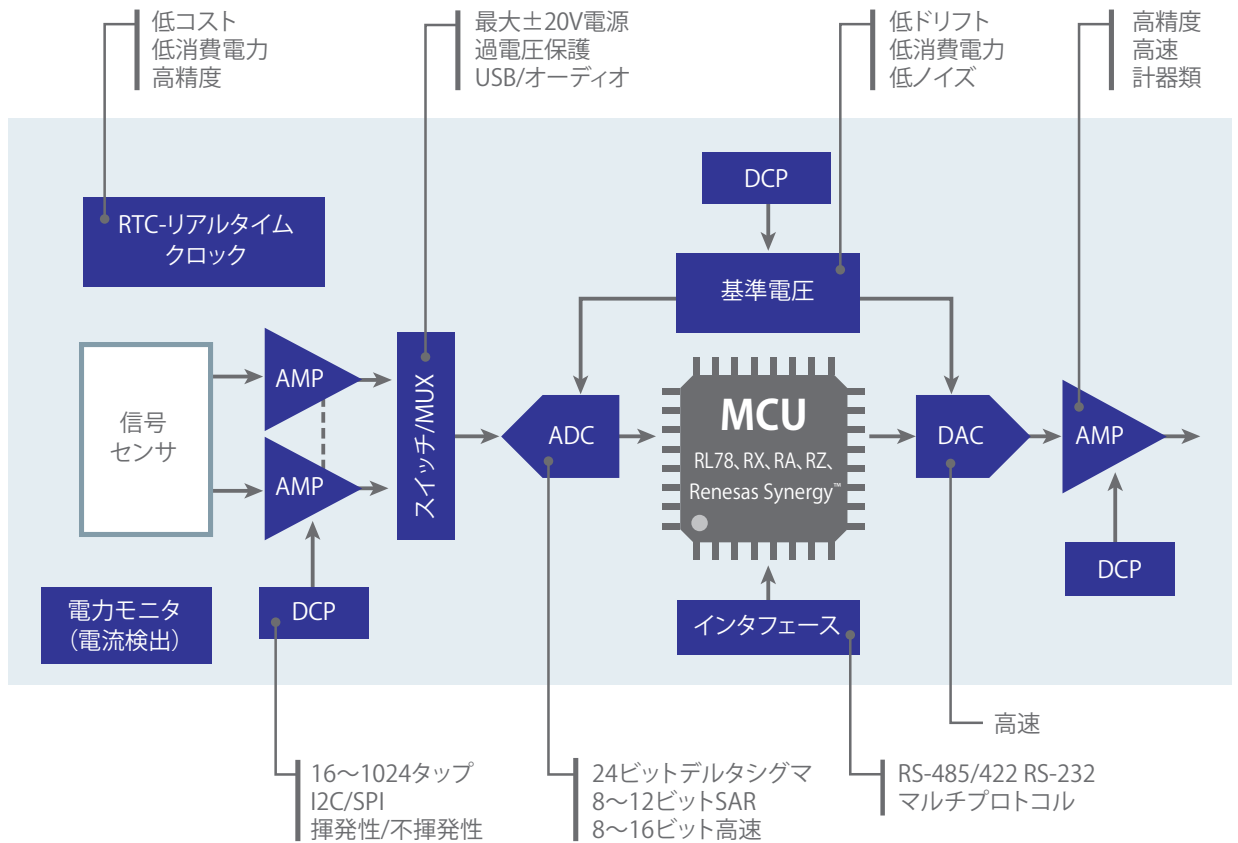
低コスト
低消費電力
高精度

最大±20V電源
過電圧保護
USB/オーディオ

低ドリフト
低消費電力
低ノイズ

高精度
高速
計器類

DCP

RTC-リアルタイム
クロック

基準電圧

信号
センサ

AMP

AMP

スイッチ/MUX

ADC

MCU
RL78、RX、RA、RZ、
Renesas Synergy™

DAC

AMP

DCP

電力モニタ
（電流検出）

DCP

インタフェース

高速

16～1024タップ
I2C/SPI
揮発性/不揮発性

24ビットデルタシグマ
8～12ビットSAR
8～16ビット高速

RS-485/422 RS-232
マルチプロトコル